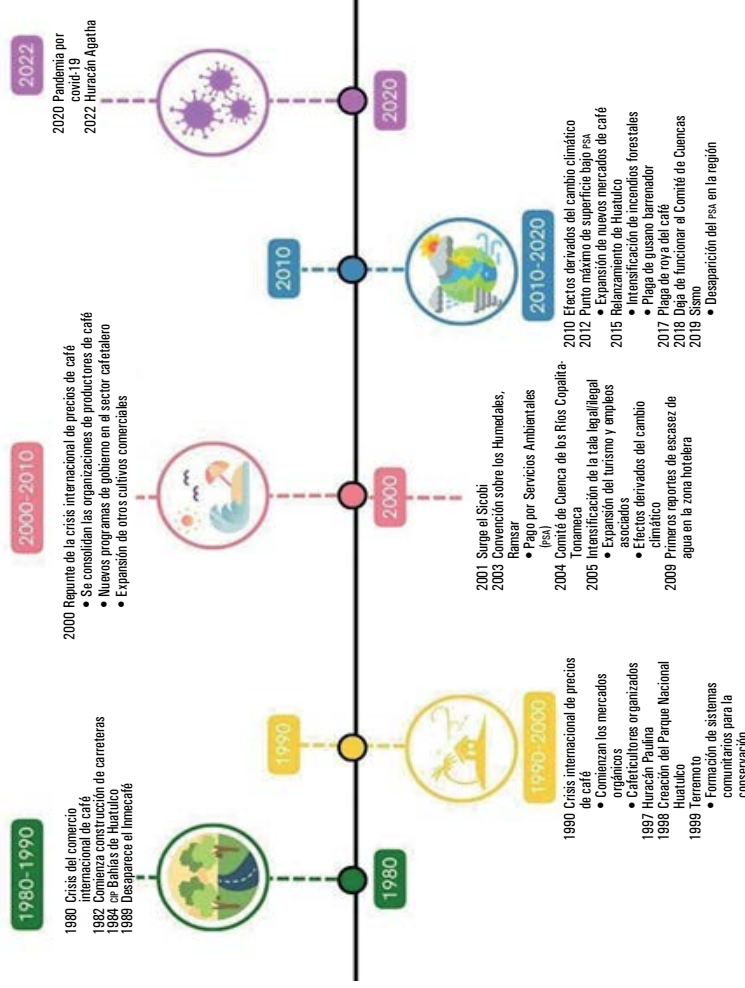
1980-1990

1980 Crisis del comercio internacional de café
1982 Comienza construcción de carreteras
1984 CIP Bahías de Huatulco
1989 Desaparece el Inmecafé

1980

1990

1990-2000

1990 Crisis internacional de precios de café
• Comienzan los mercados orgánicos
• Caficultores organizados
1997 Huracán Paulina
1998 Creación del Parque Nacional Huatulco
1999 Terremoto
• Formación de sistemas comunitarios para la conservación

2000-2010

2000 Repunte de la crisis internacional de precios de café
• Se consolidan las organizaciones de productores de café
• Nuevos programas de gobierno en el sector cafetalero
• Expansión de otros cultivos comerciales

2000

2001 Surge el Sicobi
2003 Convención sobre los Humedales, Ramsar
• Pago por Servicios Ambientales (PSA)
2004 Comité de Cuenca de los Ríos Copalita-Tonameca
2005 Intensificación de la tala legal/ilegal
• Expansión del turismo y empleos asociados
• Efectos derivados del cambio climático
2009 Primeros reportes de escasez de agua en la zona hotelera

2010

2010-2020

2010 Efectos derivados del cambio climático
2012 Punto máximo de superficie bajo PSA
• Expansión de nuevos mercados de café
2015 Relanzamiento de Huatulco
• Intensificación de incendios forestales
• Plaga de gusano barrenador
2017 Plaga de roya del café
2018 Deja de funcionar el Comité de Cuencas
2019 Sismo
• Desaparición del PSA en la región

2022

2020

2020 Pandemia por covid-19
2022 Huracán Agatha